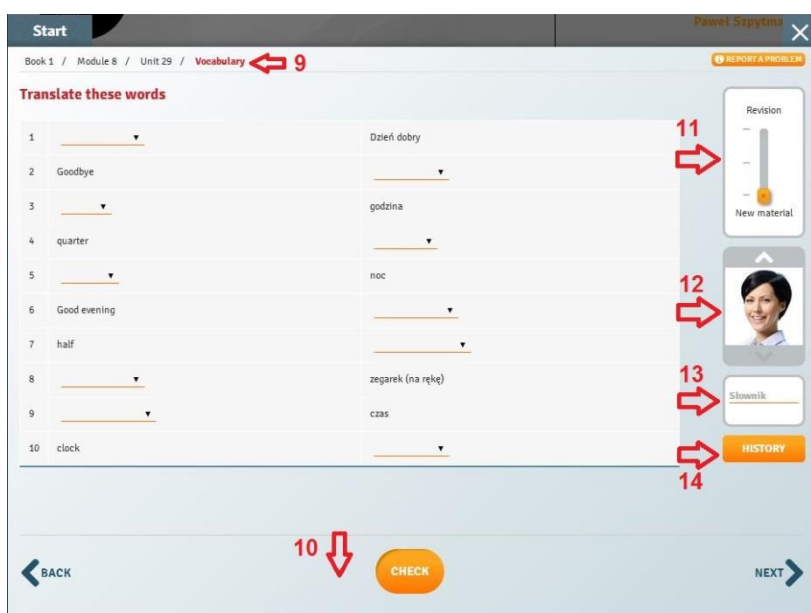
Start

Paweł Szpytma

Book 1 / Module 8 / Unit 29 / Vocabulary 9

REPORT A PROBLEM

Translate these words

| | | |
|---|---|---|
| 1 | | Dzień dobry |
| 2 | Goodbye | |
| 3 | | godzina |
| 4 | quarter | |
| 5 | | noc |
| 6 | Good evening | |
| 7 | half | |
| 8 | | zegarek (na rękę) |
| 9 | | czas |
| 10 | clock | |

Revision

New material

11

12

13

Słownik

HISTORY

14

10

BACK

CHECK

NEXT